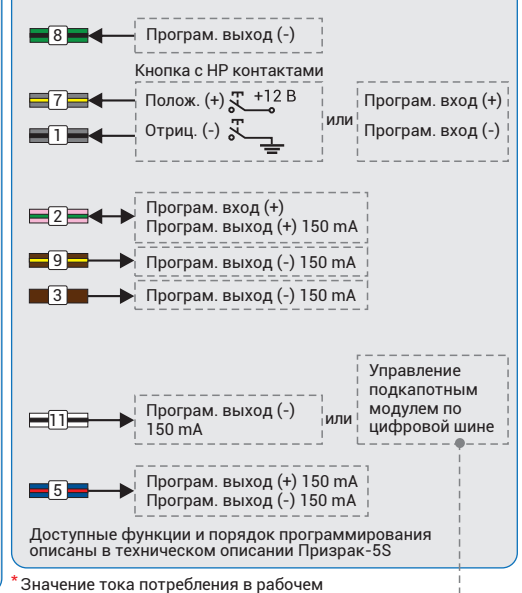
8 Програм. выход (-)

Кнопка с НР контактами

7 Полож. (+) +12 В

1 Отриц. (-)

или

Програм. вход (+)

Програм. вход (-)

2 Програм. вход (+)
Програм. выход (+) 150 mA

9 Програм. выход (-) 150 mA

3 Програм. выход (-) 150 mA

11 Програм. выход (-) 150 mA

или

Управление подкапотным модулем по цифровой шине

5 Програм. выход (+) 150 mA
Програм. выход (-) 150 mA

Доступные функции и порядок программирования описаны в техническом описании Призрак-5S

* Значение тока потребления в рабочем